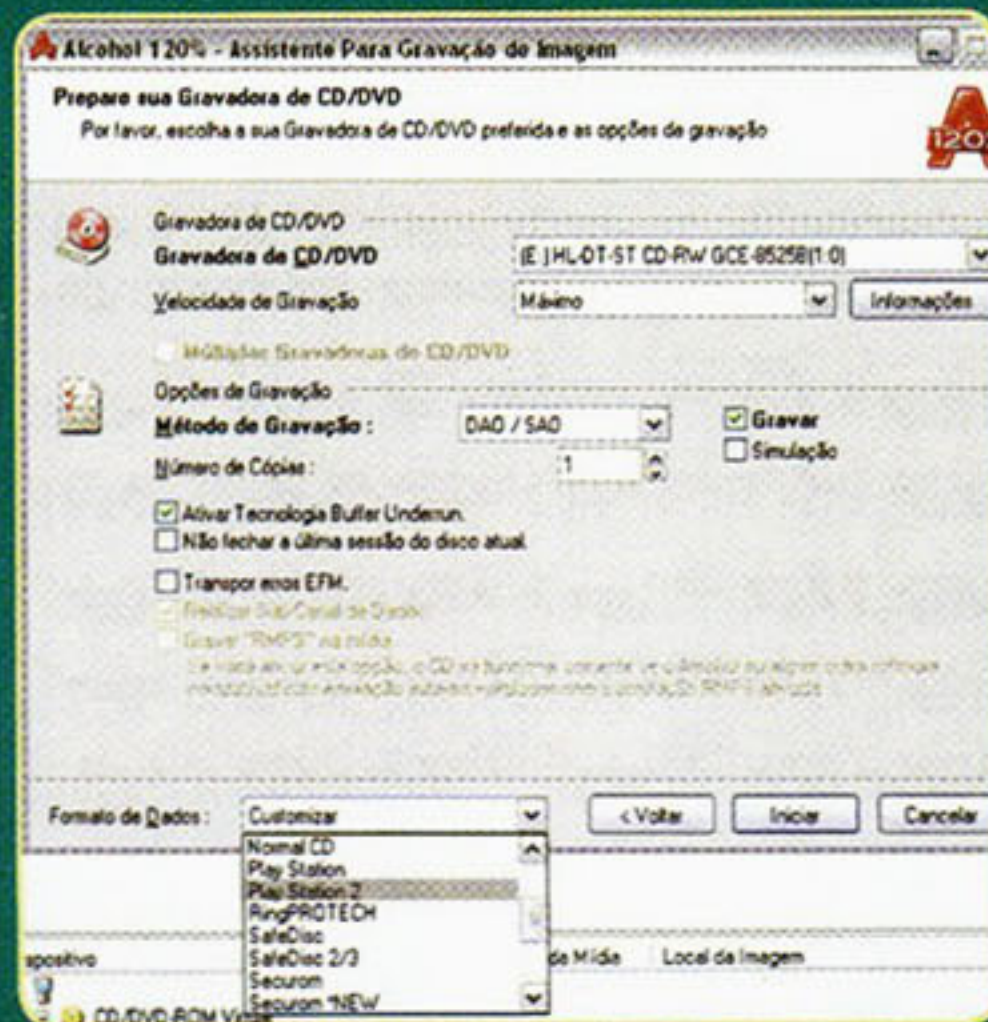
Alcohol 120% - Assistente Para Gravação de Imagem

Prepare sua Gravadora de CD/DVD
Por favor, escolha a sua Gravadora de CD/DVD preferida e as opções de gravação

120

Gravadora de CD/DVD
Gravadora de CD/DVD
(E:) HL-DT-ST CD-RW GCE-8525B(1:0)
Velocidade de Gravação
Máximo
Informações

Múltiplas Gravadoras de CD/DVD

Opções de Gravação
Método de Gravação :
DAO / SAO
Gravar
Simulação
Número de Cópias :
1

Ativar Tecnologia Buffer Underrun.
Não fechar a última sessão do disco atual.

Transpor erros EFM.
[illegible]
Gravar "RMPS" na mídia
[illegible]

Formato de Dados :
Customizar
< Voltar
Iniciar
Cancelar

Normal CD
Play Station
Play Station 2
RingPROTECH
SafeDisc
SafeDisc 2/3
Securom
Securom *NEW

spositivo
de Mídia
Local da Imagem
CD/DVD-ROM V